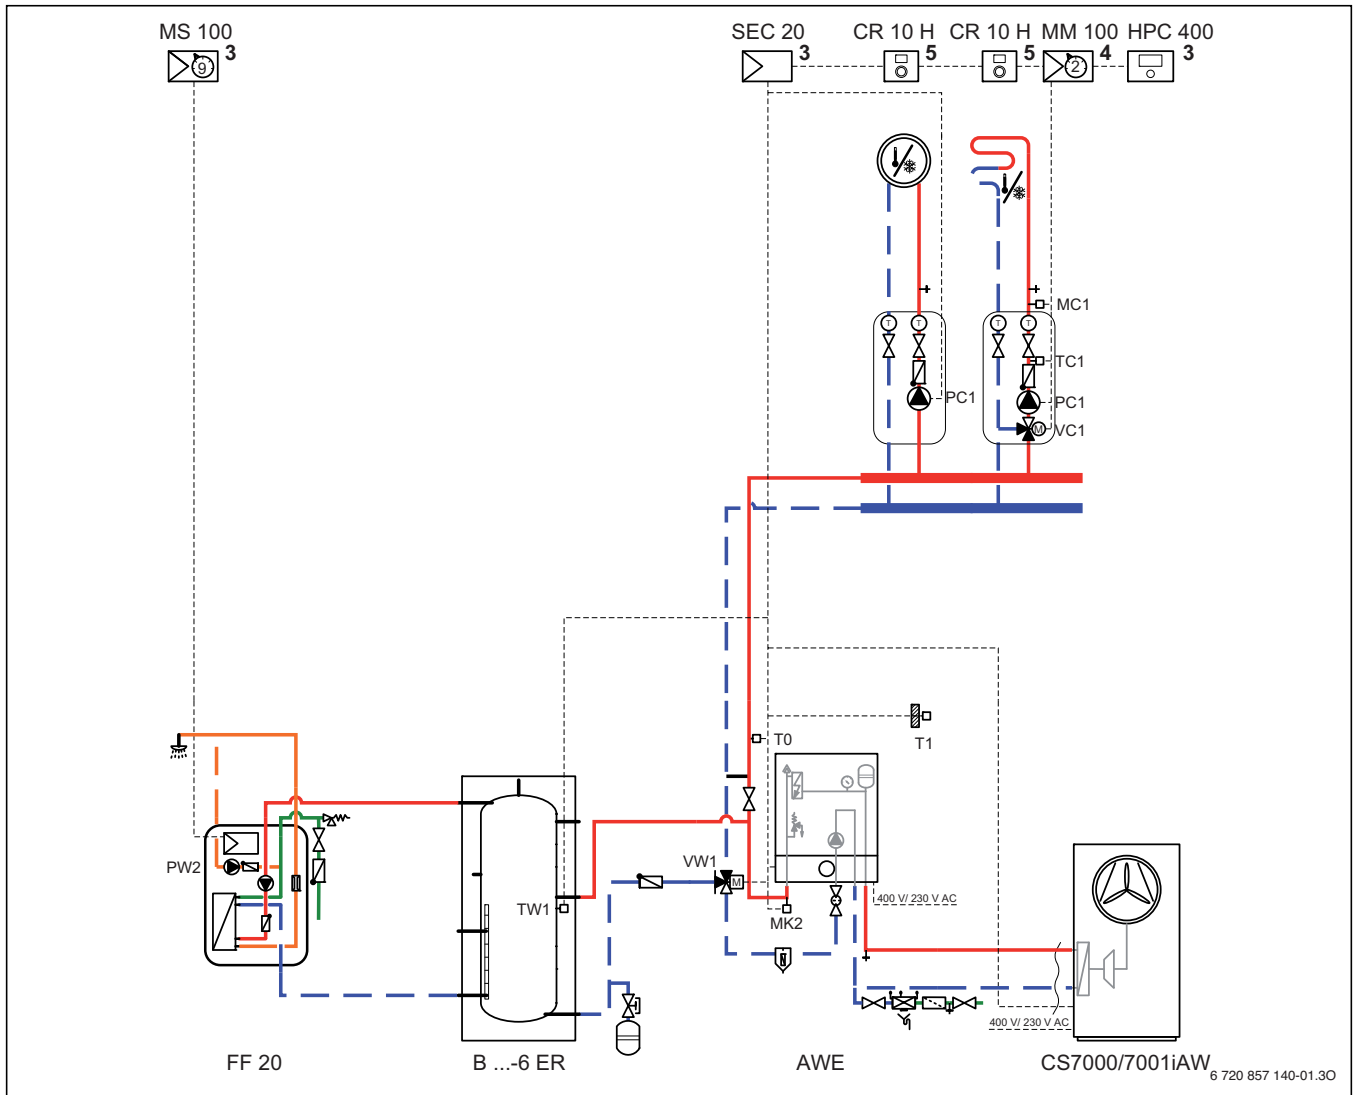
MS 100 3

SEC 20 3

CR 10 H 5

CR 10 H 5

MM 100 4

HPC 400 3

9

2

MC1

TC1

PC1

PC1

VC1

T0

T1

VW1

M

MK2

TW1

PW2

400 V/ 230 V AC

400 V/ 230 V AC

FF 20

B ...-6 ER

AWE

CS7000/7001iAW

6 720 857 140-01.3O